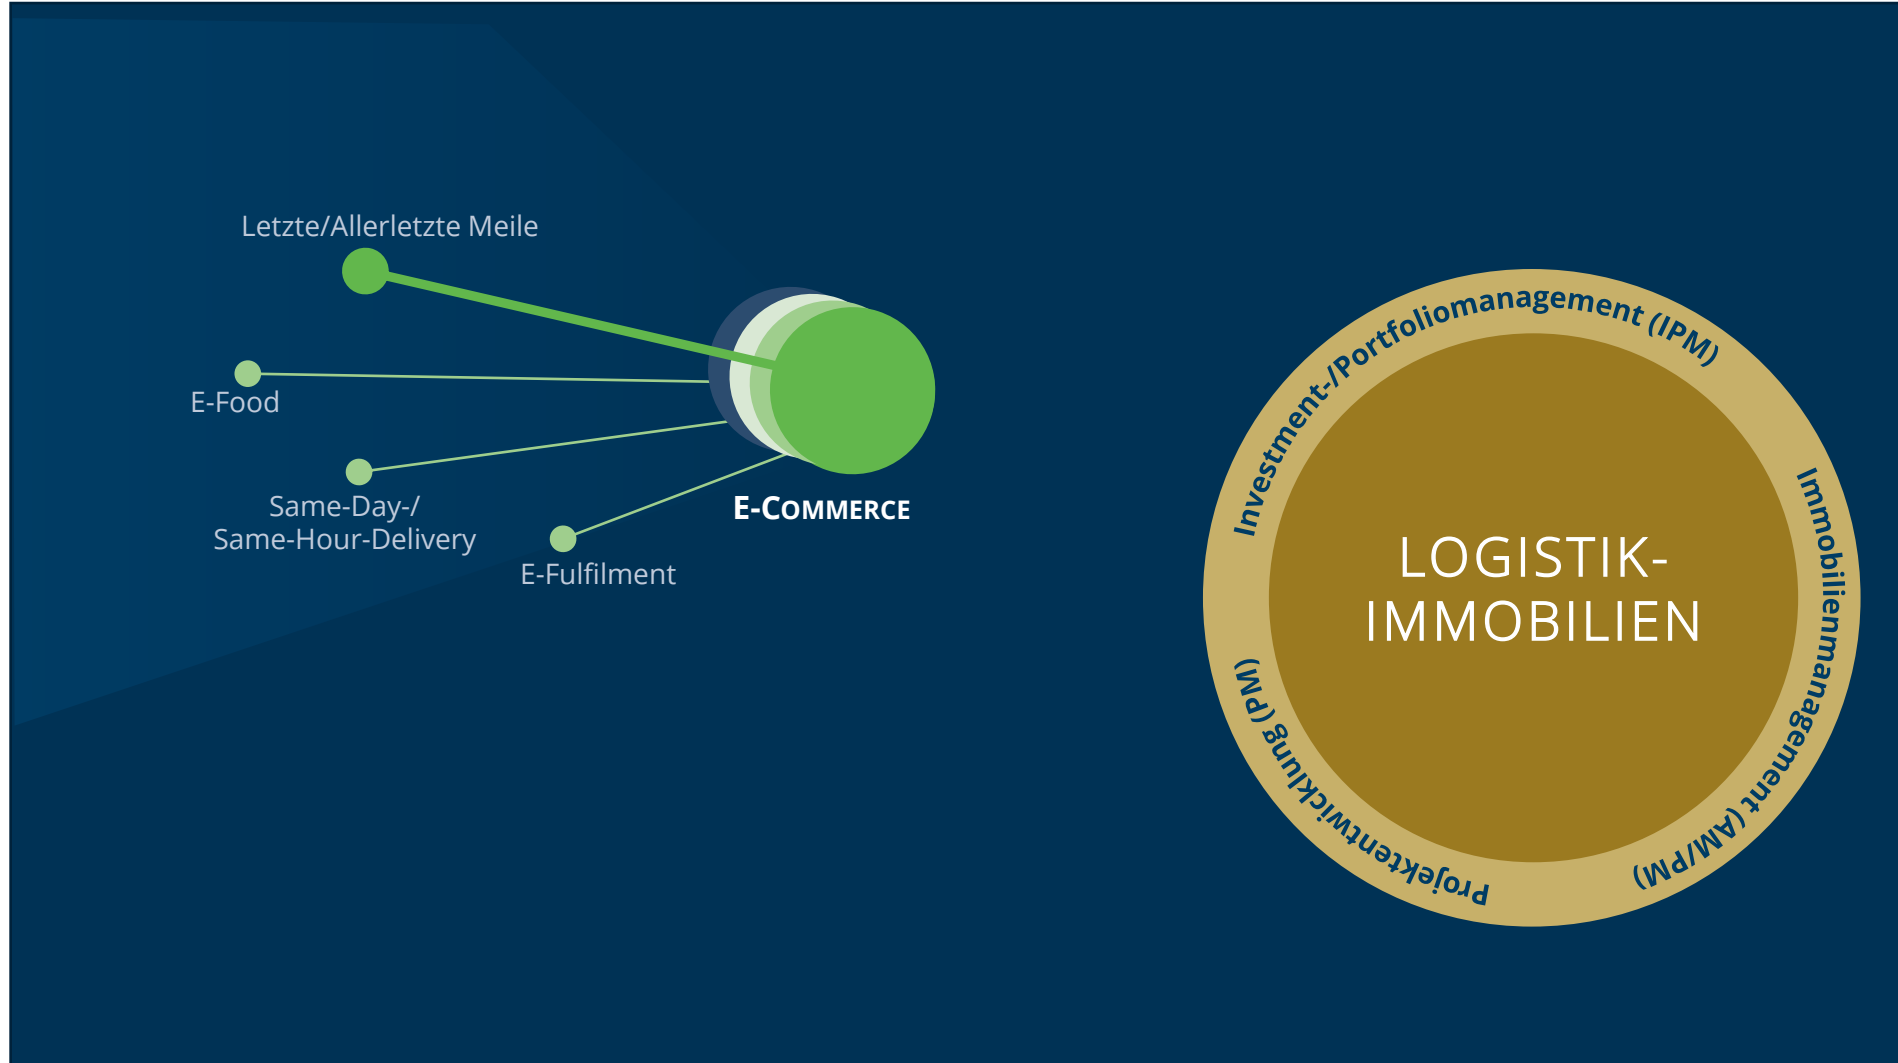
Letzte/Allerletzte Meile

E-Food

Same-Day-/
Same-Hour-Delivery

E-Fulfilment

E-COMMERCE

Investment-/Portfoliomanagement (IPM)

Immobilienmanagement (AM/PM)

Projektentwicklung (PM)

LOGISTIK-
IMMOBILIEN